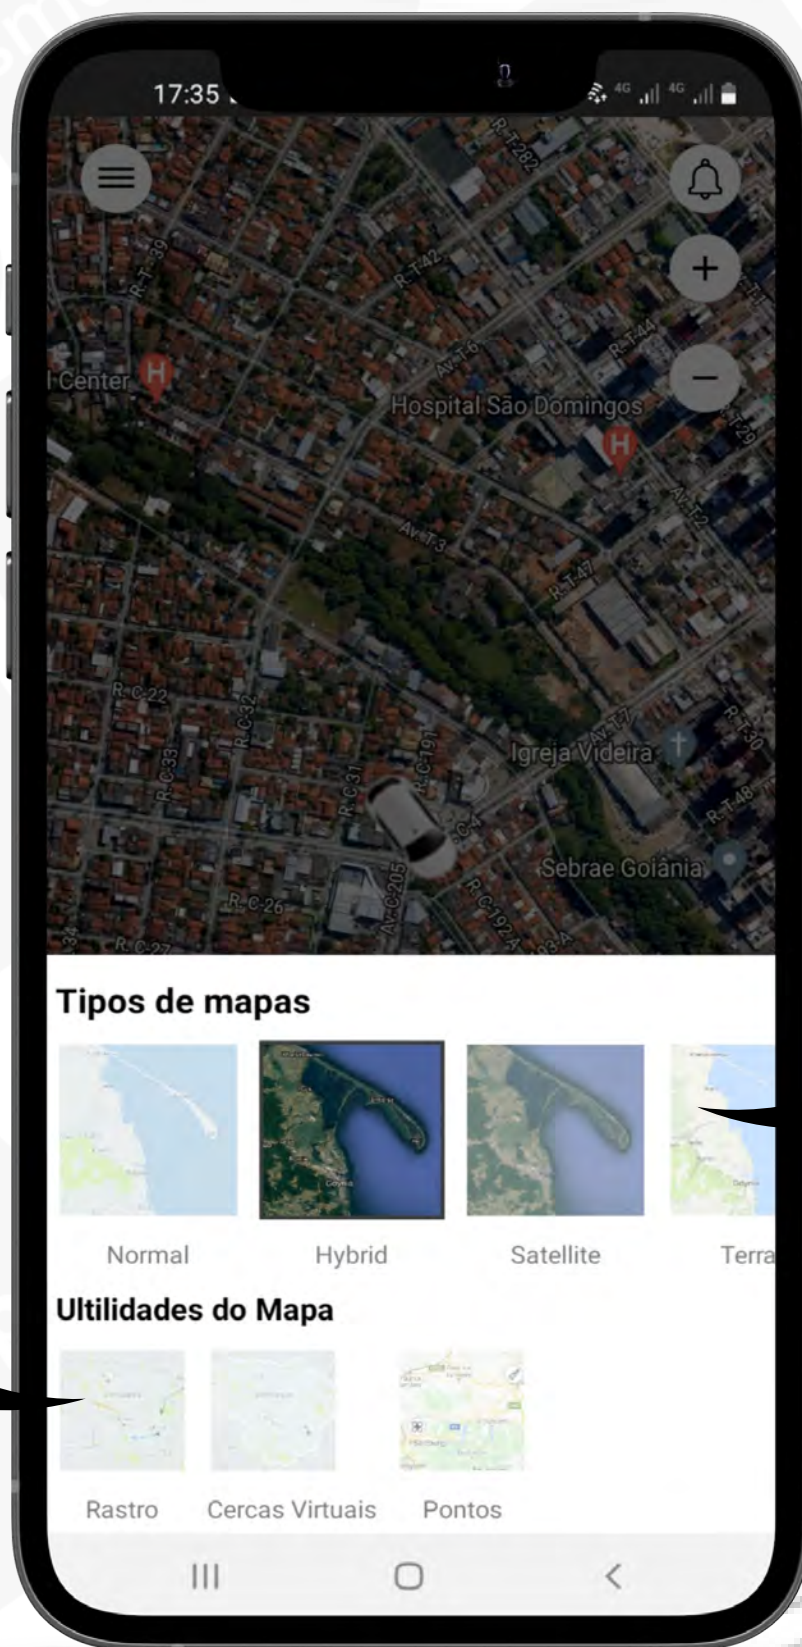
17:35

4G 4G

R-T-282
R-T-39
R-T-42
R-T-44
R-T-1
Av. T-6
l Center
Hospital São Domingos
R-T-29
Av. T-2
Av. T-3
R-T-47
R-C-22
R-C-32
R-C-33
R-C-31
R-C-191
Av. T-7
R-T-30
Igreja Videira
R-T-48
C-4
Sebrae Goiânia
R-C-26
Av. C-205
R-C-192-A
R-C-27
34

Tipos de mapas

Normal
Hybrid
Satellite
Terra

Ultilidades do Mapa

Rastro
Cercas Virtuais
Pontos